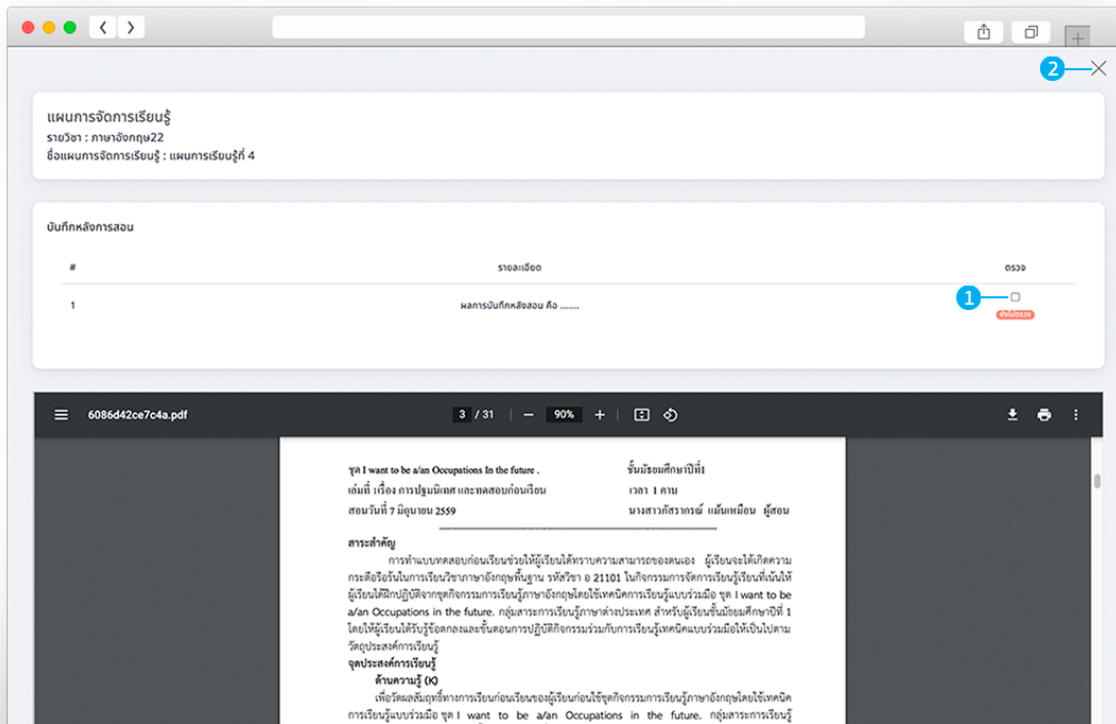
2

แผนการจัดการเรียนรู้
รายวิชา : ภาษาอังกฤษ22
ชื่อแผนการจัดการเรียนรู้ : แผนการเรียนรู้ที่ 4

บันทึกหลังการสอน

| # | รายละเอียด | ตรวจ |
|---|---|---|
| 1 | ผลการบันทึกหลังสอน คือ ....... | 1 ยังไม่ตรวจ |

6086d42ce7c4a.pdf   3 / 31   —   90%   +

ชุด I want to be a/an Occupations In the future .   ชั้นมัธยมศึกษาปีที่1
เล่มที่ 1เรื่อง การปฐมนิเทศ และทดสอบก่อนเรียน   เวลา 1 คาบ
สอนวันที่ 7 มิถุนายน 2559   นางสาวภัสราภรณ์ แม้นเหมือน ผู้สอน

สาระสำคัญ
การทำแบบทดสอบก่อนเรียนช่วยให้ผู้เรียนได้ทราบความสามารถของตนเอง ผู้เรียนจะได้เกิดความกระตือรือร้นในการเรียนวิชาภาษาอังกฤษพื้นฐาน รหัสวิชา อ 21101 ในกิจกรรมการจัดการเรียนรู้เรียนที่เน้นให้ผู้เรียนได้ฝึกปฏิบัติจากชุดกิจกรรมการเรียนรู้ภาษาอังกฤษโดยใช้เทคนิคการเรียนรู้แบบร่วมมือ ชุด I want to be a/an Occupations in the future. กลุ่มสาระการเรียนรู้ภาษาต่างประเทศ สำหรับผู้เรียนชั้นมัธยมศึกษาปีที่ 1 โดยให้ผู้เรียนได้รับรู้ข้อตกลงและขั้นตอนการปฏิบัติกิจกรรมร่วมกับการเรียนรู้เทคนิคแบบร่วมมือให้เป็นไปตามวัตถุประสงค์การเรียนรู้
จุดประสงค์การเรียนรู้
ด้านความรู้ (K)
เพื่อวัดผลสัมฤทธิ์ทางการเรียนก่อนเรียนของผู้เรียนก่อนเรียนโดยใช้ชุดกิจกรรมการเรียนรู้ภาษาอังกฤษโดยใช้เทคนิคการเรียนรู้แบบร่วมมือ ชุด I want to be a/an Occupations in the future. กลุ่มสาระการเรียนรู้